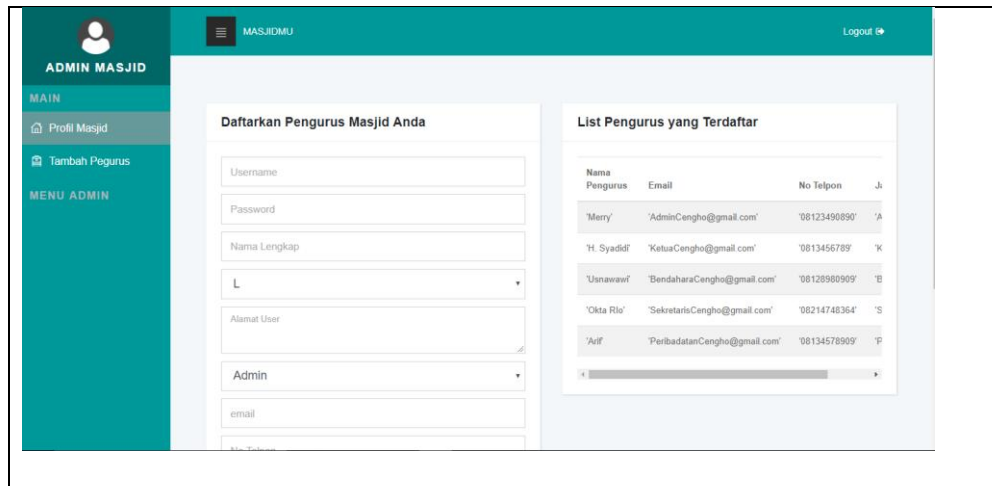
ADMIN MASJID

MAIN

Profil Masjid

Tambah Pegurus

MENU ADMIN

MASJIDMU

Logout

Daftarkan Pengurus Masjid Anda

Username

Password

Nama Lengkap

L

Alamat User

Admin

email

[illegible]

List Pengurus yang Terdaftar

| Nama Pengurus | Email | No Telpon | J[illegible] |
|---|---|---|---|
| 'Merry' | 'AdminCengho@gmail.com' | '08123490890' | 'A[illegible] |
| 'H. Syadidi' | 'KetuaCengho@gmail.com' | '0813456789' | 'K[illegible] |
| 'Usnawawi' | 'BendaharaCengho@gmail.com' | '08128980909' | 'B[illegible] |
| 'Okta Rio' | 'SekretarisCengho@gmail.com' | '08214748364' | 'S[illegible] |
| 'Arif' | 'PeribadatanCengho@gmail.com' | '08134578909' | 'P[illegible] |